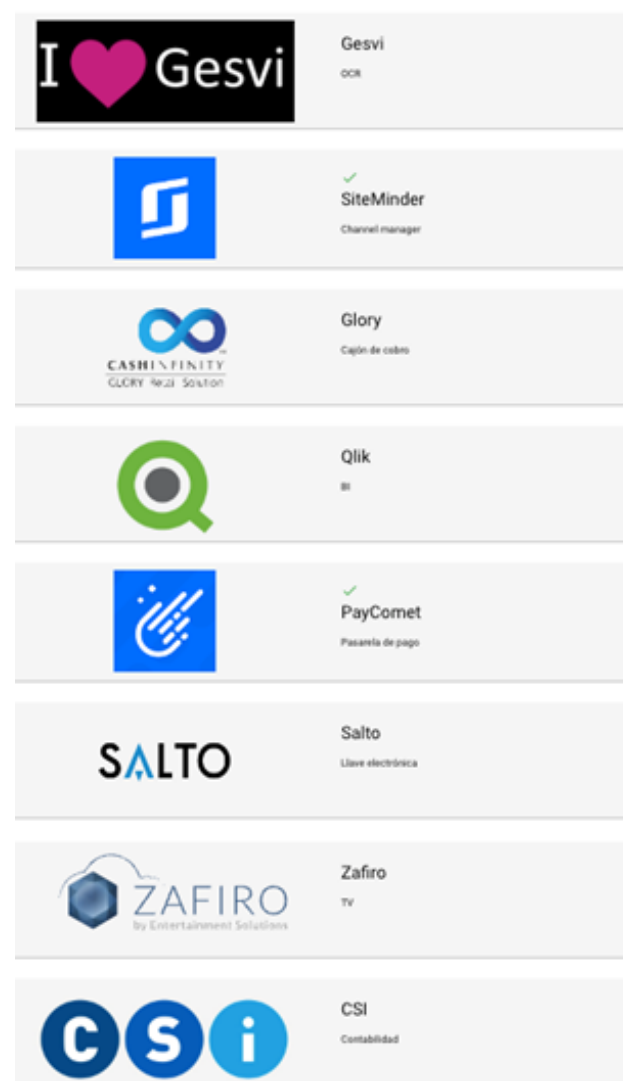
I Gesvi

Gesvi
OCR

SiteMinder
Channel manager

CASHINFINITY
GLORY Retail Solution

Glory
Cajón de cobro

Qlik
BI

PayComet
Pasarela de pago

SALTO

Salto
Llave electrónica

ZAFIRO
by Entertainment Solutions

Zafiro
TV

CSI

CSI
Contabilidad